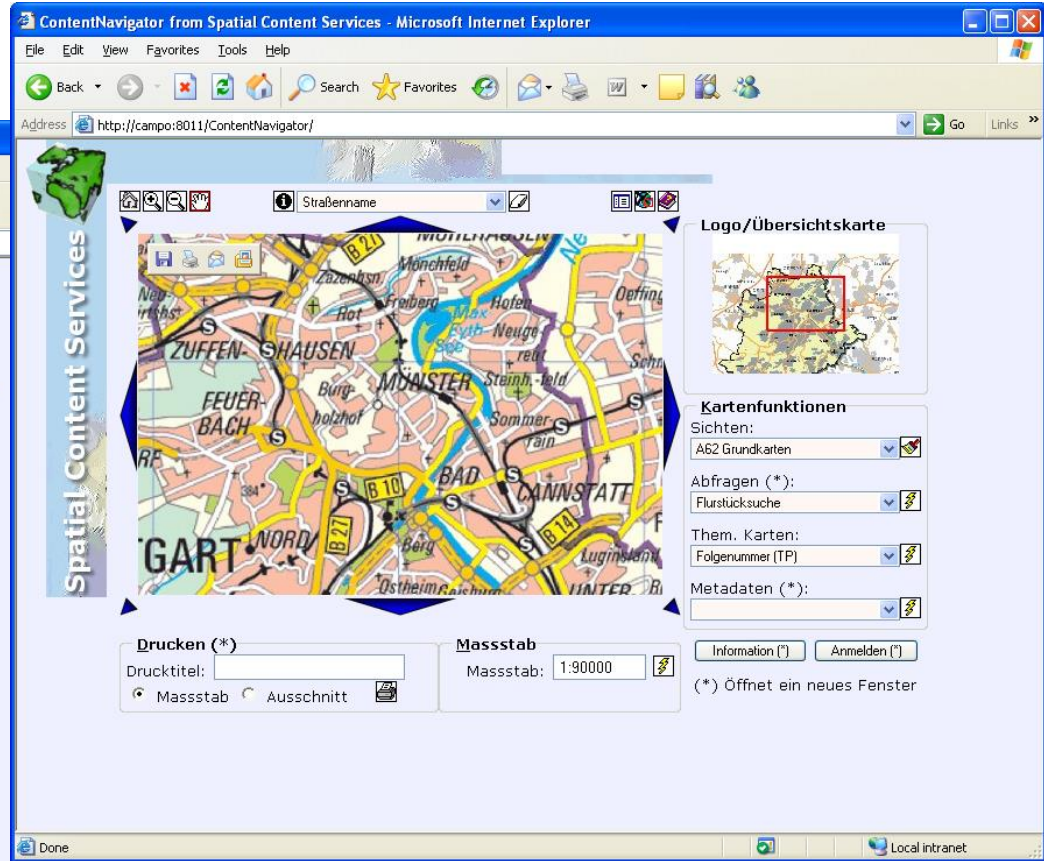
ContentNavigator from Spatial Content Services - Microsoft Internet Explorer

File Edit View Favorites Tools Help

Back Search Favorites

Address http://campo:8011/ContentNavigator/ Go Links »

Spatial Content Services

Straßenname

Logo/Übersichtskarte

B 27 Zazenhsn Mönchfeld Freiberg Hofen Oeffing Rot Max Eyth See Neugereut ZUFFENHAUSEN Burgholzhof MÜNSTER Steinhaldenfeld FEUERBACH Sommerrain BAD CANNSTATT B 10 B 14 TGART NORD Berg Luginsland Ostheim Gaisburg 384

Kartenfunktionen
Sichten:
A62 Grundkarten
Abfragen (*):
Flurstücksuche
Them. Karten:
Folgenummer (TP)
Metadaten (*):

Drucken (*)
Drucktitel:
Massstab Ausschnitt

Massstab
Massstab: 1:90000

Information (*) Anmelden (*)
(*) Öffnet ein neues Fenster

Done Local intranet